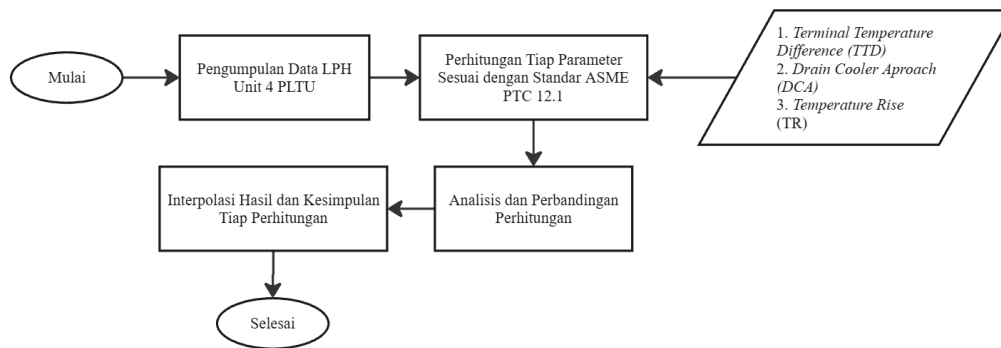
Mulai

Pengumpulan Data LPH Unit 4 PLTU

Perhitungan Tiap Parameter Sesuai dengan Standar ASME PTC 12.1

1. Terminal Temperature Difference (TTD)
2. Drain Cooler Aproach (DCA)
3. Temperature Rise (TR)

Analisis dan Perbandingan Perhitungan

Interpolasi Hasil dan Kesimpulan Tiap Perhitungan

Selesai